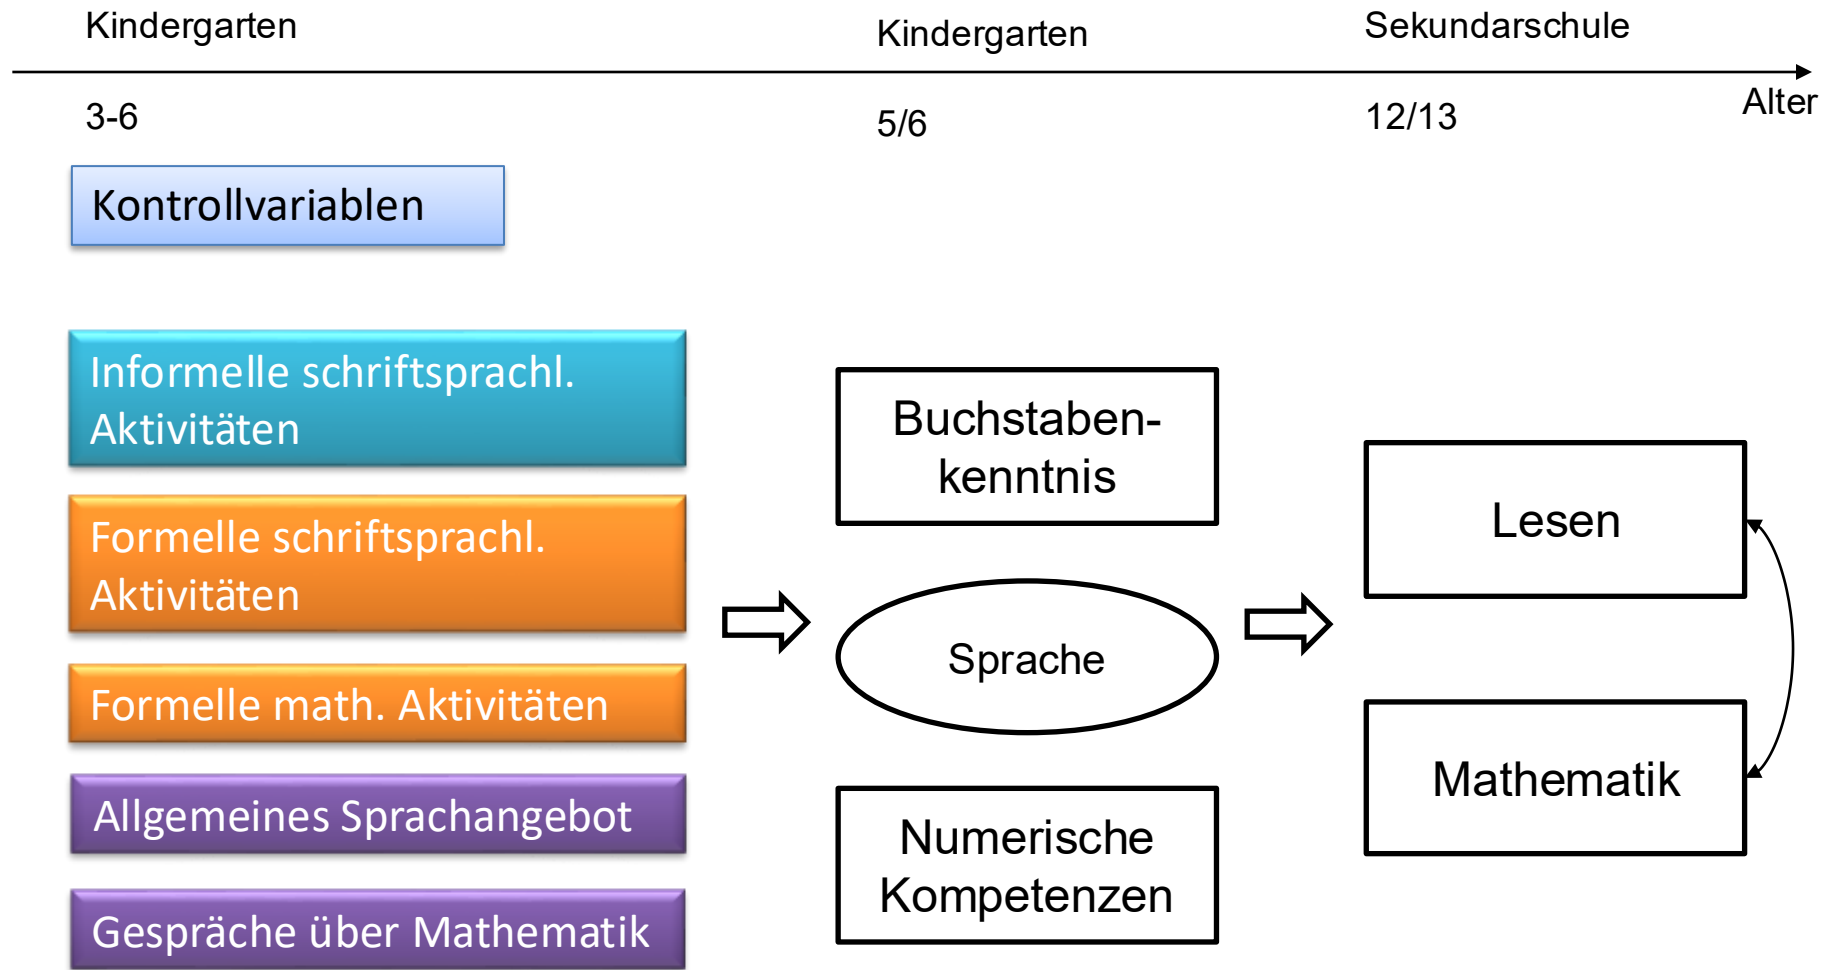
Kindergarten

3-6

Kindergarten

5/6

Sekundarschule

12/13

Alter

Kontrollvariablen

Informelle schriftsprachl. Aktivitäten

Formelle schriftsprachl. Aktivitäten

Formelle math. Aktivitäten

Allgemeines Sprachangebot

Gespräche über Mathematik

Buchstabenkenntnis

Sprache

Numerische Kompetenzen

Lesen

Mathematik